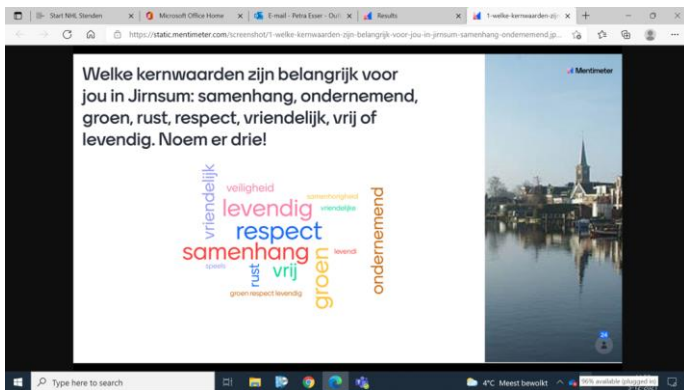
Start NHL Stenden | Microsoft Office Home | E-mail - Petra Esser - Out | Results | 1-welke-kernwaarden-zij

https://static.mentimeter.com/screenshot/1-welke-kernwaarden-zijn-belangrijk-voor-jou-in-jirnsum-samenhang-ondernemend.jp...

Welke kernwaarden zijn belangrijk voor jou in Jirnsum: samenhang, ondernemend, groen, rust, respect, vriendelijk, vrij of levendig. Noem er drie!

Mentimeter

vriendelijk
veiligheid
samenhorigheid
vriendelijke
levendig
respect
samenhang
levendi
spelis
rust
vrij
groen
ondernemend
groen respect levendig

24

Type here to search

4°C Meest bewolkt

96% available (plugged in)